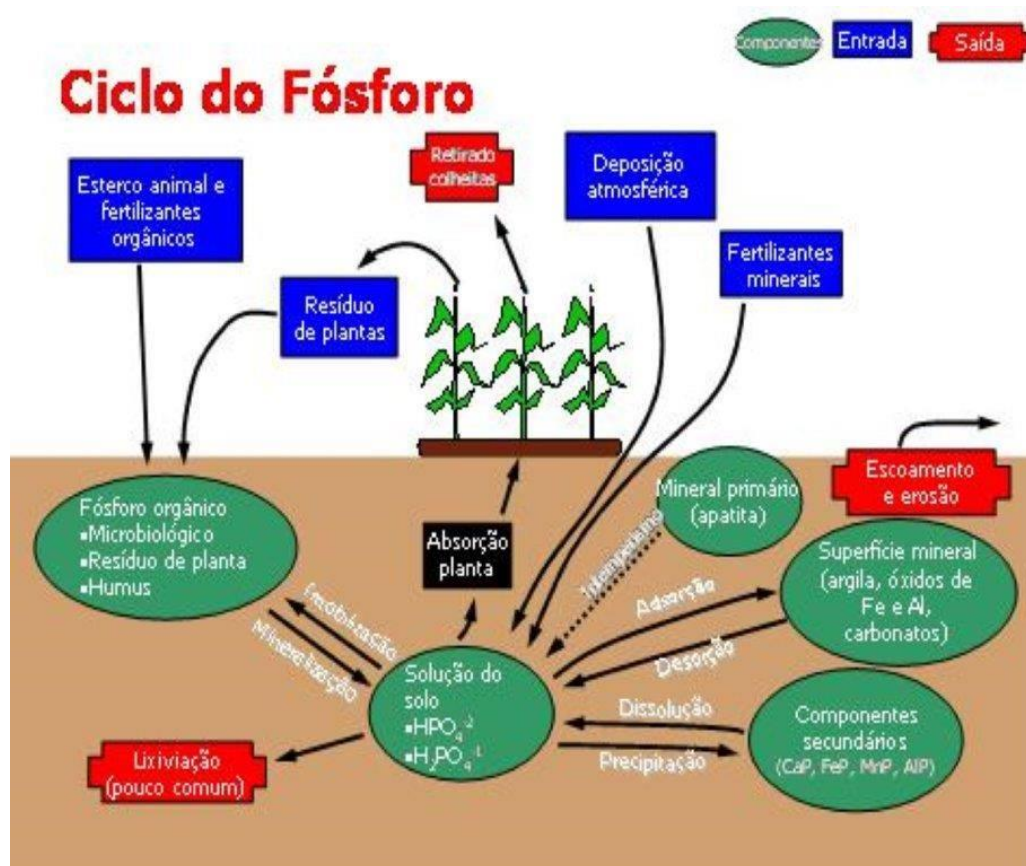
Componentes Entrada Saída

Ciclo do Fósforo

Esterco animal e fertilizantes orgânicos

Retirado colheitas

Deposição atmosférica

Fertilizantes minerais

Resíduo de plantas

Escoamento e erosão

Fósforo orgânico
▪Microbiológico
▪Resíduo de planta
▪Humus

Absorção planta

Mineral primário (apatita)

Intemperismo

Superfície mineral (argila, óxidos de Fe e Al, carbonatos)

Adsorção

Desorção

Imobilização

Mineralização

Solução do solo
▪$HPO_4^{-2}$
▪$H_2PO_4^{-1}$

Dissolução

Precipitação

Componentes secundários (CaP, FeP, MnP, AlP)

Lixiviação (pouco comum)